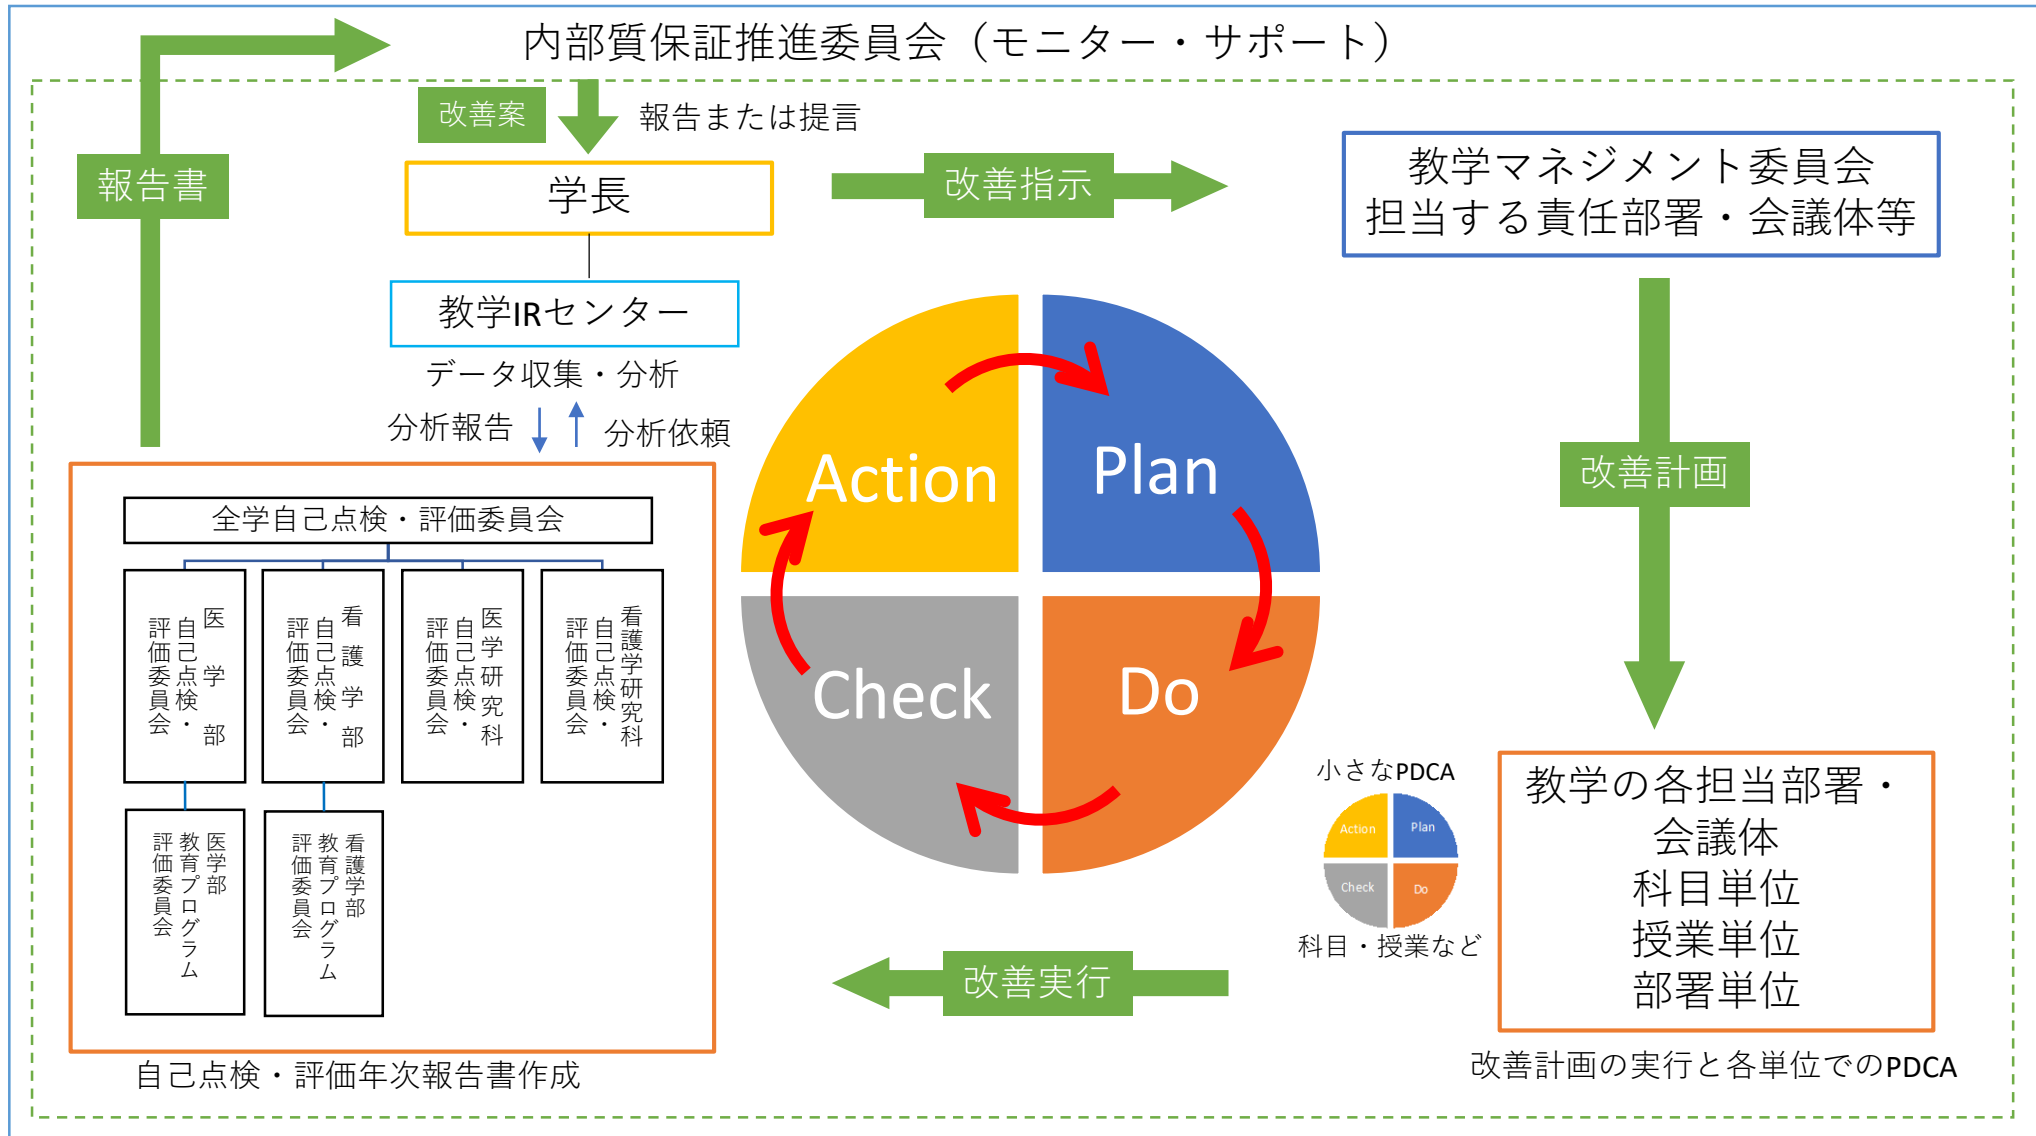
内部質保証推進委員会（モニター・サポート）

改善案

報告または提言

報告書

学長

改善指示

教学マネジメント委員会
担当する責任部署・会議体等

教学IRセンター

データ収集・分析

分析報告

分析依頼

全学自己点検・評価委員会

医学部
自己点検・評価委員会

看護学部
自己点検・評価委員会

医学研究科
自己点検・評価委員会

看護学研究科
自己点検・評価委員会

医学部
教育プログラム評価委員会

看護学部
教育プログラム評価委員会

自己点検・評価年次報告書作成

Action

Plan

Check

Do

改善計画

小さなPDCA

Action

Plan

Check

Do

科目・授業など

教学の各担当部署・
会議体
科目単位
授業単位
部署単位

改善実行

改善計画の実行と各単位でのPDCA